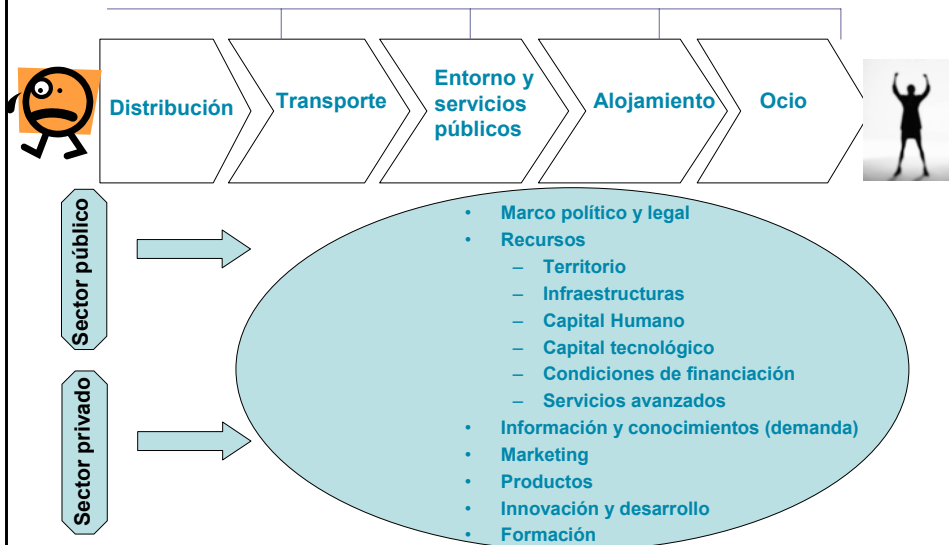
Distribución

Transporte

Entorno y servicios públicos

Alojamiento

Ocio

Sector público

Sector privado

- Marco político y legal
- Recursos
  - Territorio
  - Infraestructuras
  - Capital Humano
  - Capital tecnológico
  - Condiciones de financiación
  - Servicios avanzados
- Información y conocimientos (demanda)
- Marketing
- Productos
- Innovación y desarrollo
- Formación